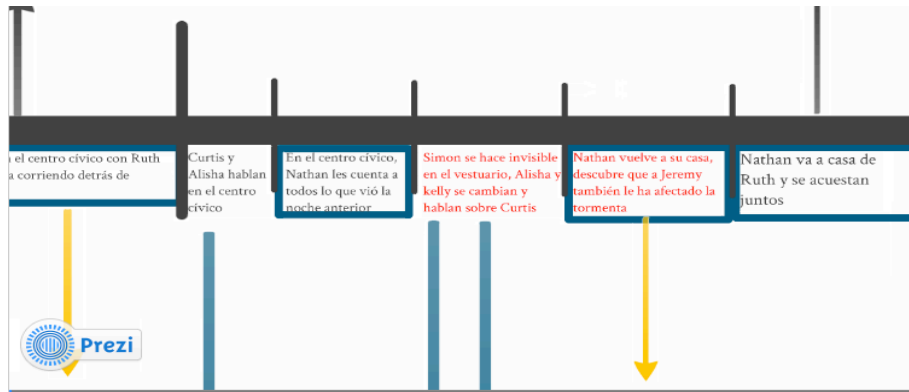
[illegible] el centro cívico con Ruth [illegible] corriendo detrás de

Curtis y Alisha hablan en el centro cívico

En el centro cívico, Nathan les cuenta a todos lo que vió la noche anterior

Simon se hace invisible en el vestuario, Alisha y kelly se cambian y hablan sobre Curtis

Nathan vuelve a su casa, descubre que a Jeremy también le ha afectado la tormenta

Nathan va a casa de Ruth y se acuestan juntos

Prezi